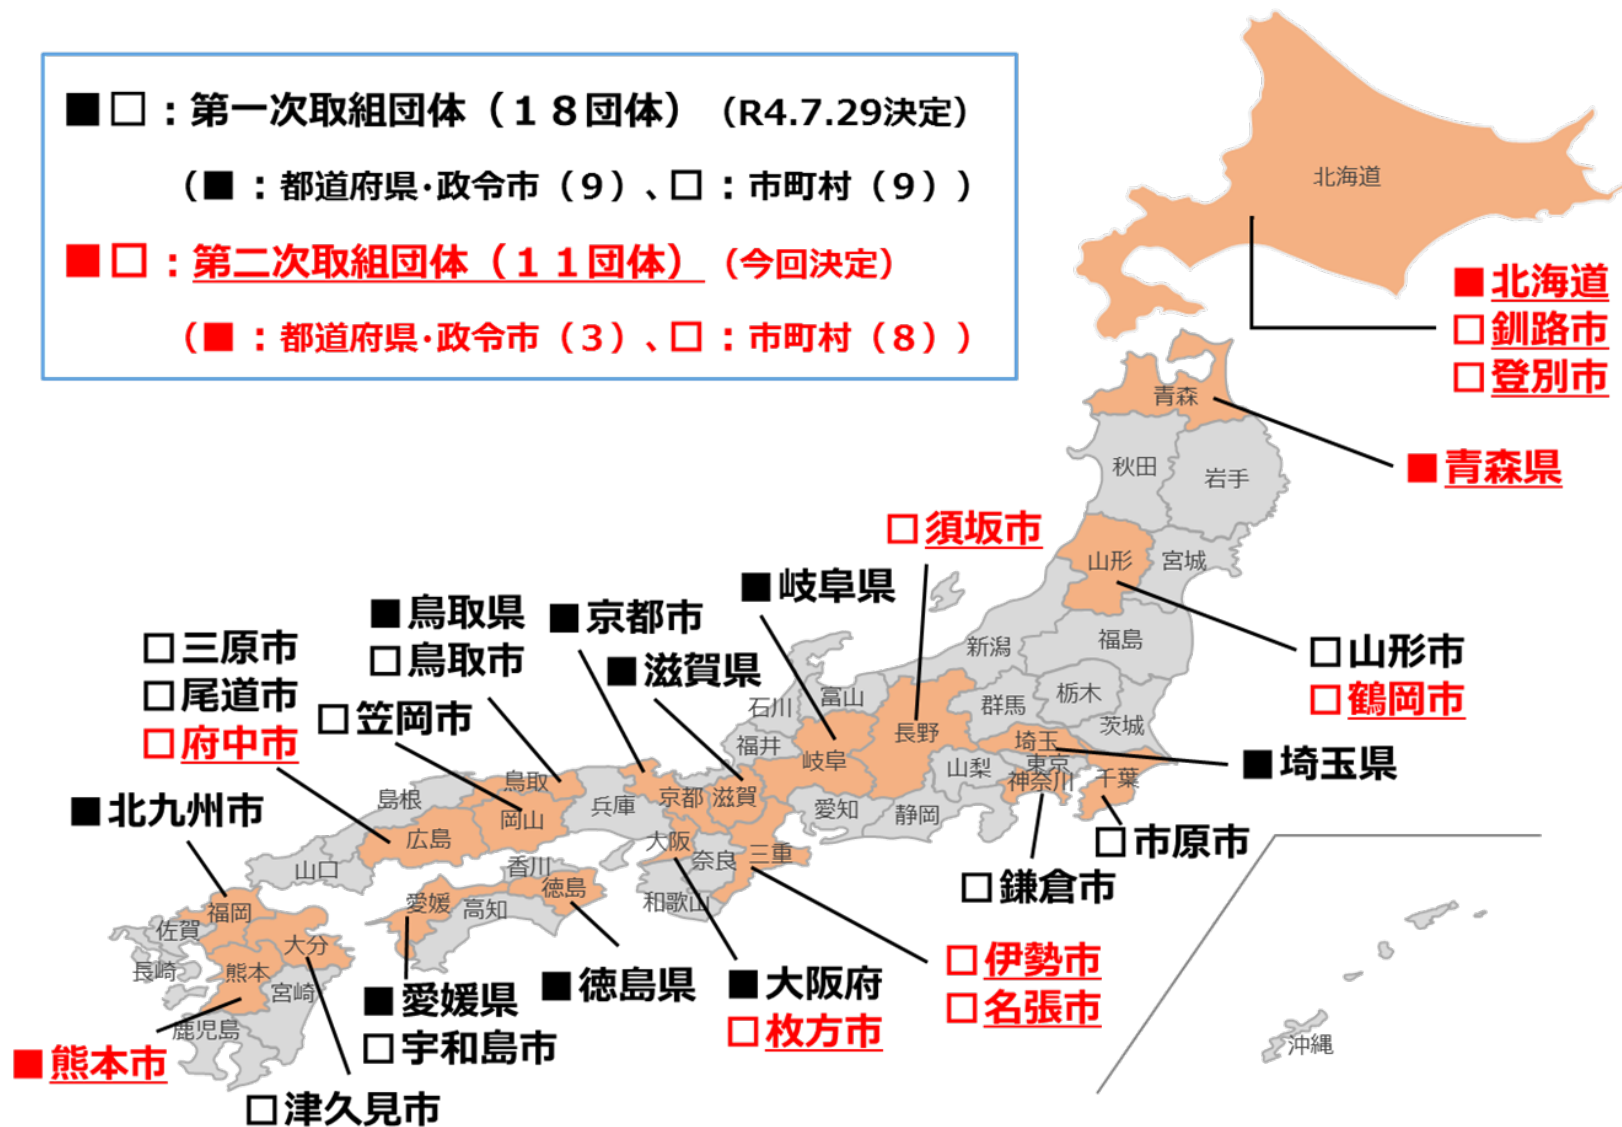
■□：第一次取組団体（１８団体）（R4.7.29決定）

（■：都道府県·政令市（９）、□：市町村（９））

■□：第二次取組団体（１１団体）（今回決定）

（■：都道府県·政令市（３）、□：市町村（８））

北海道
■北海道
□釧路市
□登別市

青森
■青森県
秋田
岩手
□須坂市
山形
宮城
□山形市
□鶴岡市
■岐阜県
■京都市
■滋賀県
■鳥取県
□鳥取市
□三原市
□尾道市
□府中市
□笠岡市
新潟
福島
石川
富山
群馬
栃木
茨城
福井
長野
岐阜
埼玉
■埼玉県
山梨
東京
神奈川
千葉
鳥取
島根
兵庫
京都
滋賀
愛知
静岡
■北九州市
岡山
広島
大阪
奈良
三重
□市原市
山口
香川
徳島
□鎌倉市
福岡
愛媛
高知
和歌山
佐賀
大分
長崎
熊本
宮崎
鹿児島
■愛媛県
□宇和島市
■徳島県
■大阪府
□枚方市
□伊勢市
□名張市
■熊本市
□津久見市
沖縄